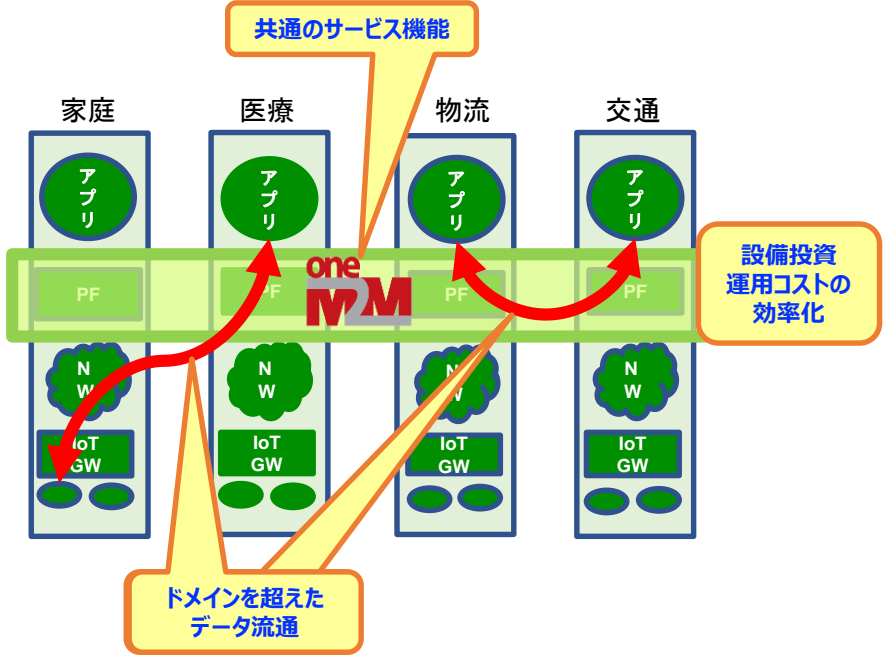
共通のサービス機能

家庭

医療

物流

交通

アプリ

アプリ

アプリ

アプリ

PF

PF

PF

PF

oneM2M

設備投資
運用コストの
効率化

N
W

N
W

N
W

N
W

IoT
GW

IoT
GW

IoT
GW

IoT
GW

ドメインを超えた
データ流通